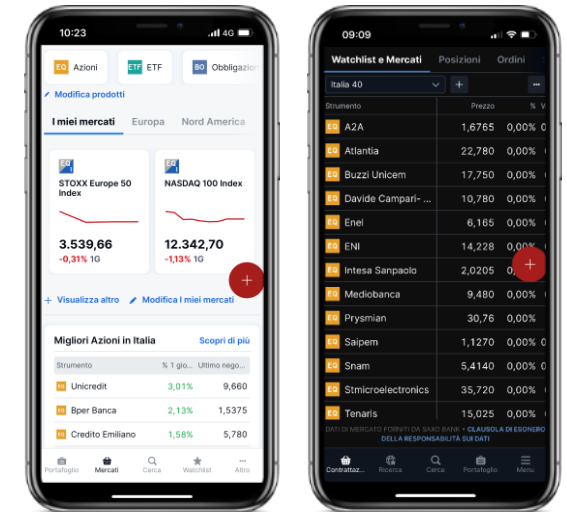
10:23 4G

EQ Azioni ETF ETF BO Obbligazio

Modifica prodotti

I miei mercati Europa Nord America

EQ
STOXX Europe 50 Index
3.539,66
-0,31% 1G

EQ
NASDAQ 100 Index
12.342,70
-1,13% 1G

+ Visualizza altro + Modifica I miei mercati

Migliori Azioni in Italia Scopri di più

| Strumento | % 1 gio... | Ultimo nego... |
|---|---|---|
| Unicredit | 3,01% | 9,660 |
| Bper Banca | 2,13% | 1,5375 |
| Credito Emiliano | 1,58% | 5,780 |

Portafoglio Mercati Cerca Watchlist Altro

09:09

Watchlist e Mercati Posizioni Ordini

Italia 40 +

| Strumento | Prezzo | % |
|---|---|---|
| EQ A2A | 1,6765 | 0,00% |
| EQ Atlantia | 22,780 | 0,00% |
| EQ Buzzi Unicem | 17,750 | 0,00% |
| EQ Davide Campari- ... | 10,780 | 0,00% |
| EQ Enel | 6,165 | 0,00% |
| EQ ENI | 14,228 | 0,00% |
| EQ Intesa Sanpaolo | 2,0205 | 0,00% |
| EQ Mediobanca | 9,480 | 0,00% |
| EQ Prysmian | 30,76 | 0,00% |
| EQ Saipem | 1,1270 | 0,00% |
| EQ Snam | 5,4140 | 0,00% |
| EQ Stmicroelectronics | 35,720 | 0,00% |
| EQ Tenaris | 15,025 | 0,00% |

DATI DI MERCATO FORNITI DA SAXO BANK • CLAUSOLA DI ESONERO DELLA RESPONSABILITÀ SUI DATI

Contrattaz... Ricerca Cerca Portafoglio Menu